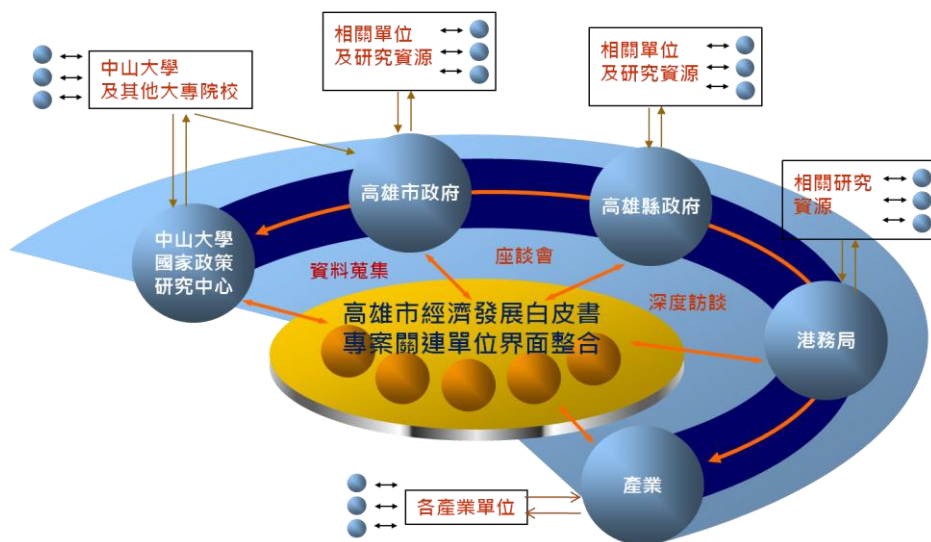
相關單位
及研究資源

中山大學
及其他大專院校

相關單位
及研究資源

相關研究
資源

高雄市政府

高雄縣政府

中山大學
國家政策
研究中心

資料蒐集

座談會

深度訪談

高雄市經濟發展白皮書
專案關連單位界面整合

港務局

產業

各產業單位